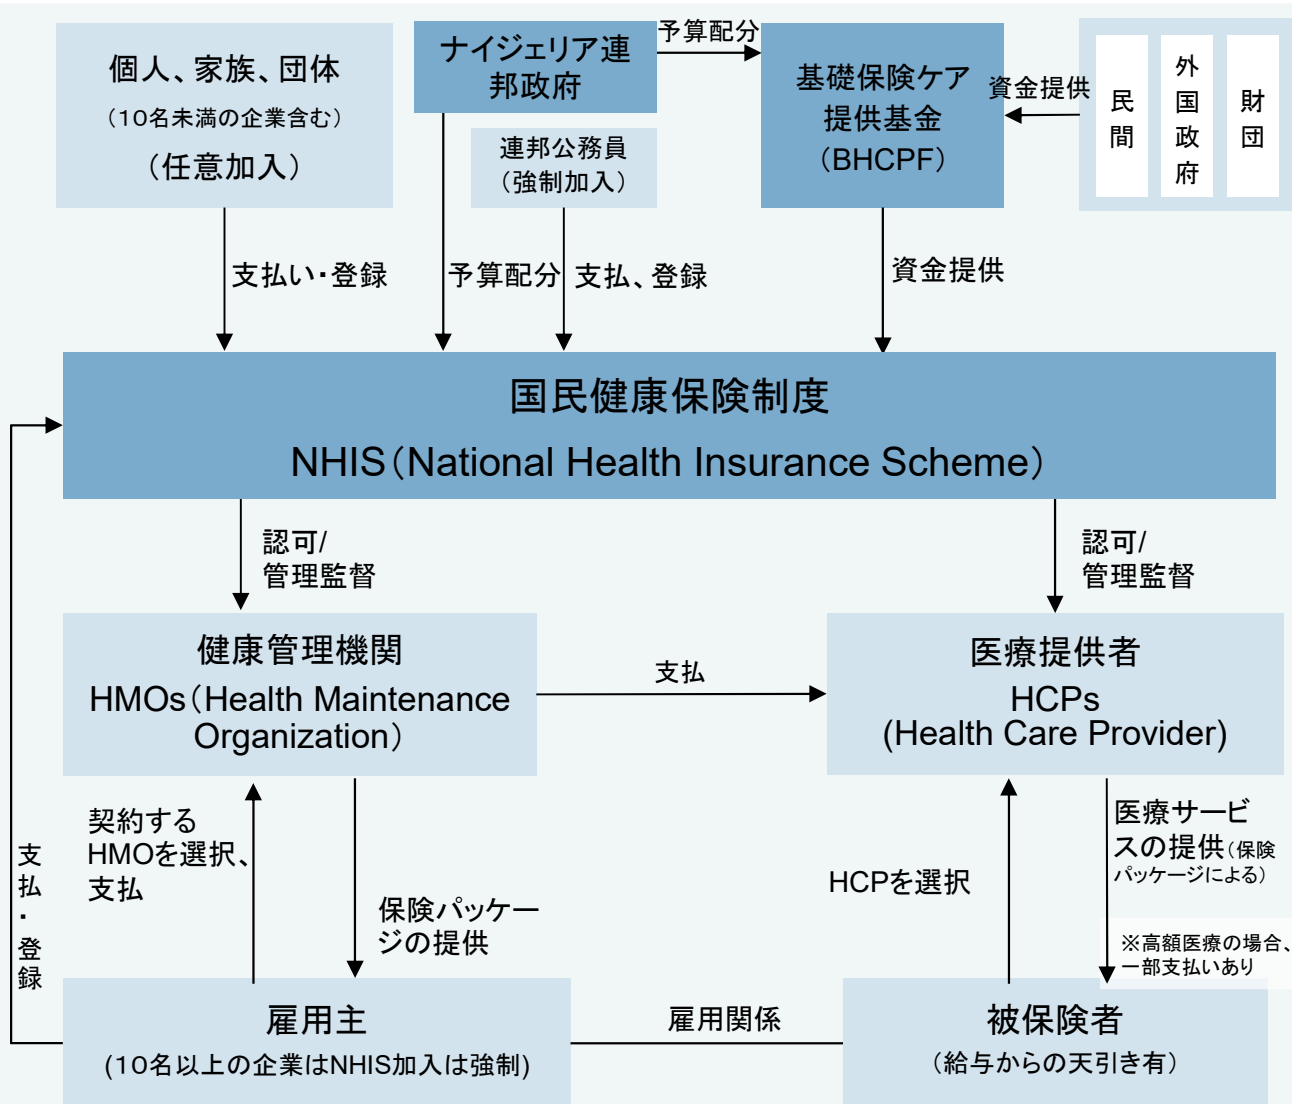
個人、家族、団体
（10名未満の企業含む）
（任意加入）

ナイジェリア連邦政府

予算配分

基礎保険ケア提供基金
（BHCPF）

資金提供

民間

外国政府

財団

連邦公務員
（強制加入）

支払い・登録

予算配分

支払、登録

資金提供

国民健康保険制度
NHIS（National Health Insurance Scheme）

認可/
管理監督

認可/
管理監督

健康管理機関
HMOs（Health Maintenance Organization）

支払

医療提供者
HCPs
(Health Care Provider)

契約するHMOを選択、支払

保険パッケージの提供

HCPを選択

医療サービスの提供（保険パッケージによる）

※高額医療の場合、一部支払いあり

支払・登録

雇用主
（10名以上の企業はNHIS加入は強制）

雇用関係

被保険者
（給与からの天引き有）